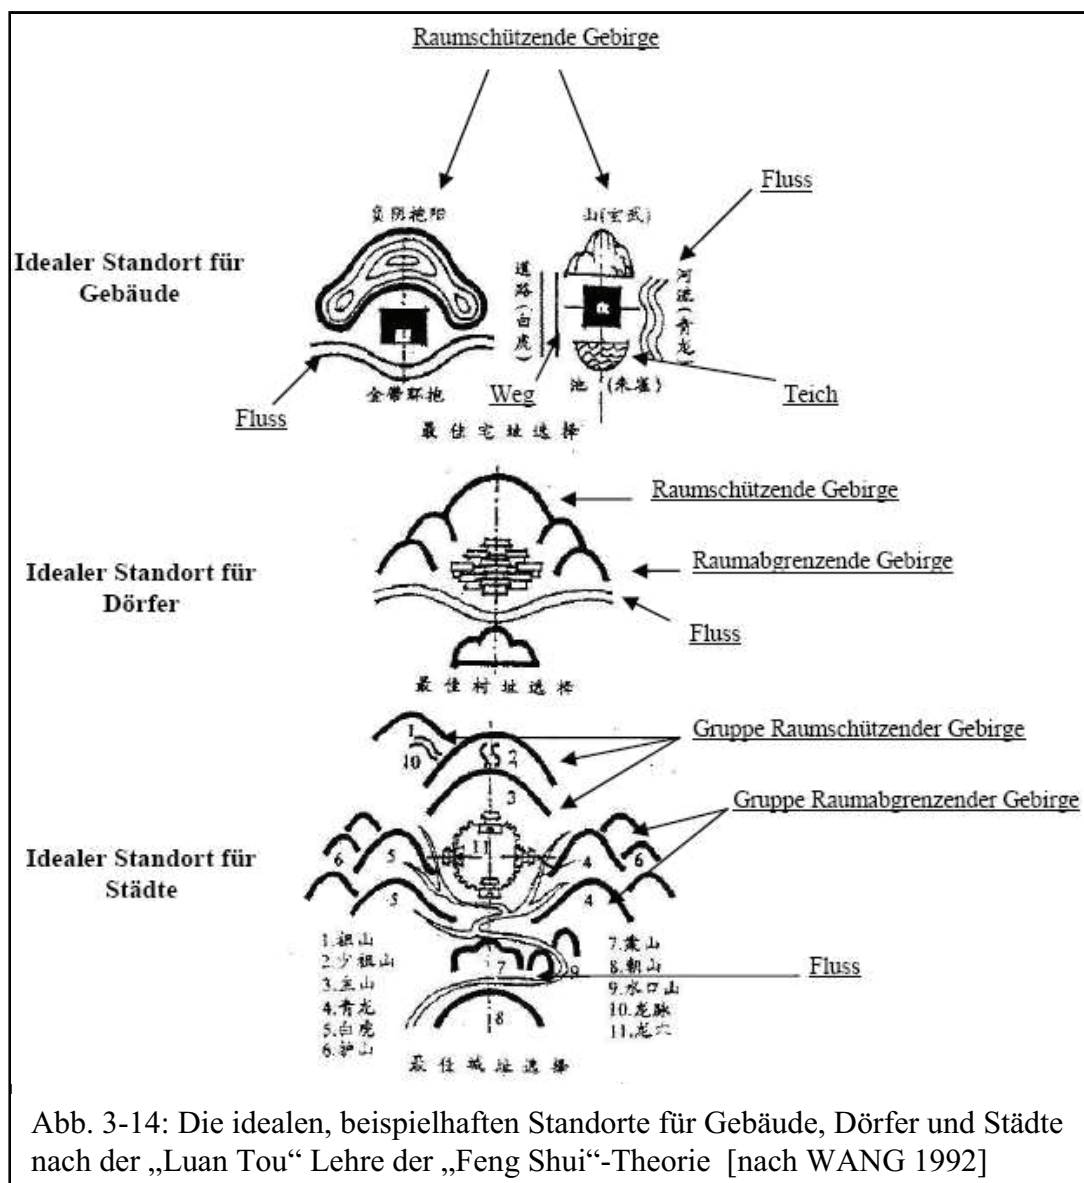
Raumschützende Gebirge

Fluss

Idealer Standort für Gebäude

负阴抱阳

山(玄武)

道路(白虎)

河流(青龙)

金带环抱

池(朱雀)

Fluss

Weg

Teich

最佳宅址选择

Raumschützende Gebirge

Idealer Standort für Dörfer

Raumabgrenzende Gebirge

Fluss

最佳村址选择

Gruppe Raumschützender Gebirge

Gruppe Raumabgrenzender Gebirge

Idealer Standort für Städte

1 10 2 3 6 5 11 4 6 5 4 7 9 8

1.祖山
2.少祖山
3.主山
4.青龙
5.白虎
6.护山

7.案山
8.朝山
9.水口山
10.龙脉
11.龙穴

Fluss

最佳城址选择

Abb. 3-14: Die idealen, beispielhaften Standorte für Gebäude, Dörfer und Städte nach der „Luan Tou“ Lehre der „Feng Shui“-Theorie [nach WANG 1992]